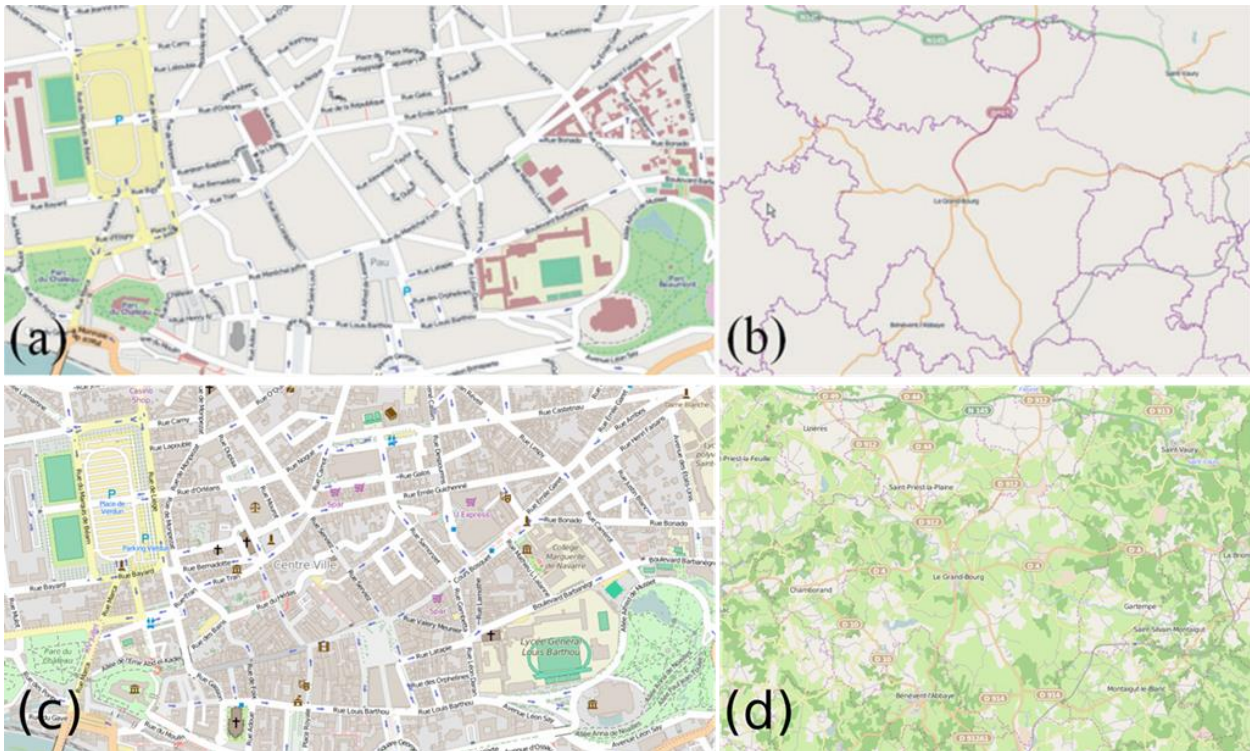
Rue Carny
Rue Castetnau
Place de la République
Rue d'Orléans
Rue Bayard
Rue Bonado
Boulevard Barbanègre
Parc du Château
Pau
Parc Beaumont
Rue Louis Barthou
Avenue Léon Say
(a)

N 145
Saint-Vaury
Le Grand-Bourg
Bénévent-l'Abbaye
(b)

Rue Carny
Rue Castetnau
Rue Lapouble
Place de Verdun
Parking Verdun
Rue d'Orléans
Rue Émile Guichenné
Rue Bayard
Rue Bernadotte
Centre Ville
Rue Gachet
Rue Bonado
Spar
U Express
Collège Marguerite de Navarre
Boulevard Barbanègre
Parc du Château
Rue Louis Barthou
Lycée Général Louis Barthou
Avenue Léon Say
(c)

N 145
D 912
D 913
Lizières
Saint-Priest-la-Feuille
Saint-Priest-la-Plaine
Saint-Vaury
Le Grand-Bourg
Chamborand
Gartempe
Saint-Silvain-Montaigut
Montaigut-le-Blanc
Bénévent-l'Abbaye
D 914
La Brionne
(d)